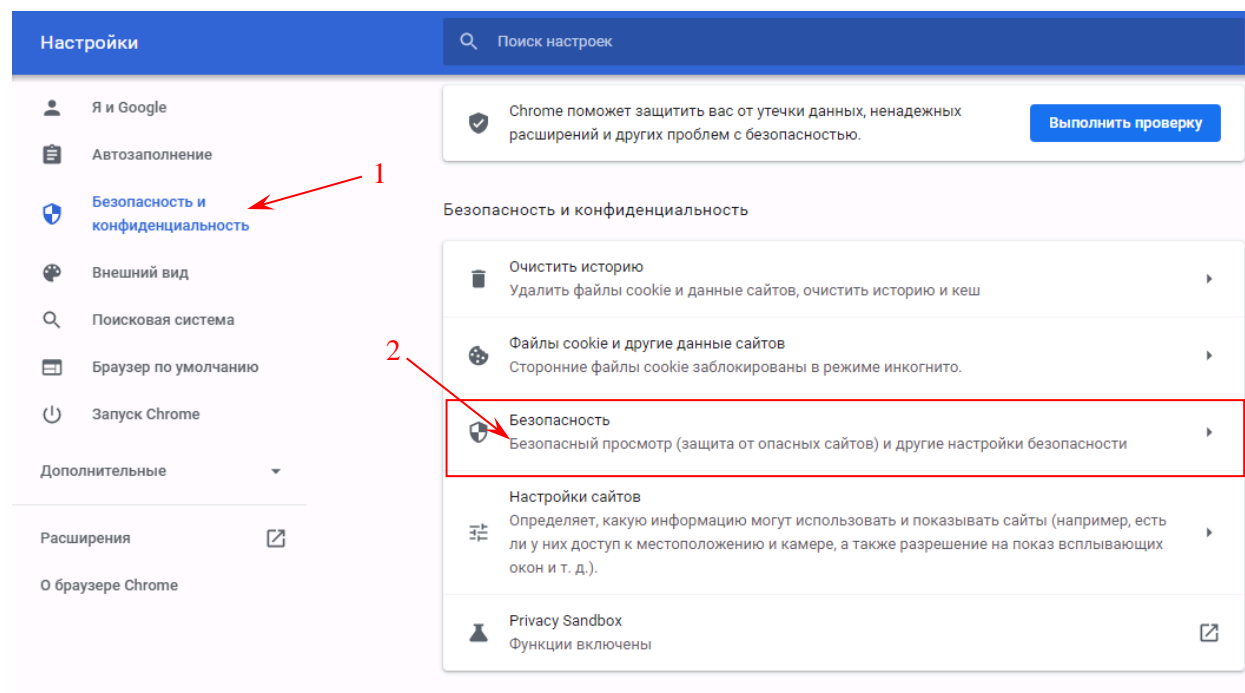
Настройки

Поиск настроек

Я и Google
Автозаполнение
Безопасность и конфиденциальность
Внешний вид
Поисковая система
Браузер по умолчанию
Запуск Chrome
Дополнительные
Расширения
О браузере Chrome

1

Chrome поможет защитить вас от утечки данных, ненадежных расширений и других проблем с безопасностью.

Выполнить проверку

Безопасность и конфиденциальность

Очистить историю
Удалить файлы cookie и данные сайтов, очистить историю и кеш

2

Файлы cookie и другие данные сайтов
Сторонние файлы cookie заблокированы в режиме инкогнито.

Безопасность
Безопасный просмотр (защита от опасных сайтов) и другие настройки безопасности

Настройки сайтов
Определяет, какую информацию могут использовать и показывать сайты (например, есть ли у них доступ к местоположению и камере, а также разрешение на показ всплывающих окон и т. д.).

Privacy Sandbox
Функции включены